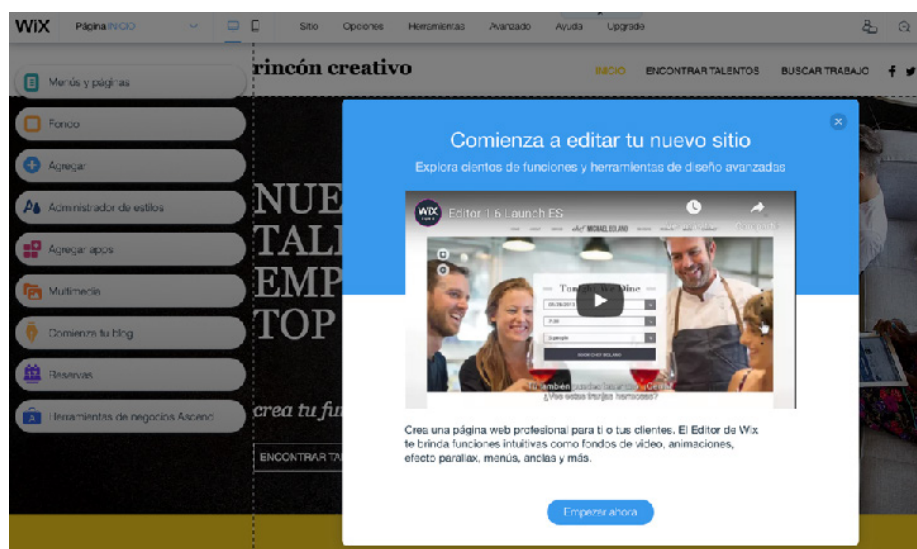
WiX Página INICIO Sitio Opciones Herramientas Avanzado Ayuda Upgrade

Menús y páginas
Fondo
Agregar
Administrador de estilos
Agregar apps
Multimedia
Comienza tu blog
Reservas
Herramientas de negocios Ascend

rincón creativo
INICIO ENCONTRAR TALENTOS BUSCAR TRABAJO

NUE
TALI
EMP
TOP

crea tu fu

ENCONTRAR TA

Comienza a editar tu nuevo sitio
Explora cientos de funciones y herramientas de diseño avanzadas

Editor 1.5 Launch ES

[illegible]

Crea una página web profesional para ti o tus clientes. El Editor de Wix te brinda funciones intuitivas como fondos de video, animaciones, efecto parallax, menús, anclas y más.

Empezar ahora